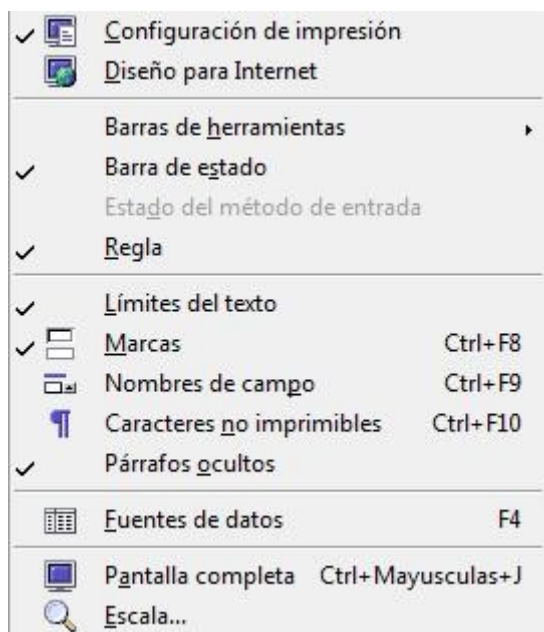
Configuración de impresión
Diseño para Internet

Barras de herramientas
Barra de estado
Estado del método de entrada
Regla

Límites del texto
Marcas Ctrl+F8
Nombres de campo Ctrl+F9
Caracteres no imprimibles Ctrl+F10
Párrafos ocultos

Fuentes de datos F4

Pantalla completa Ctrl+Mayusculas+J
Escala...